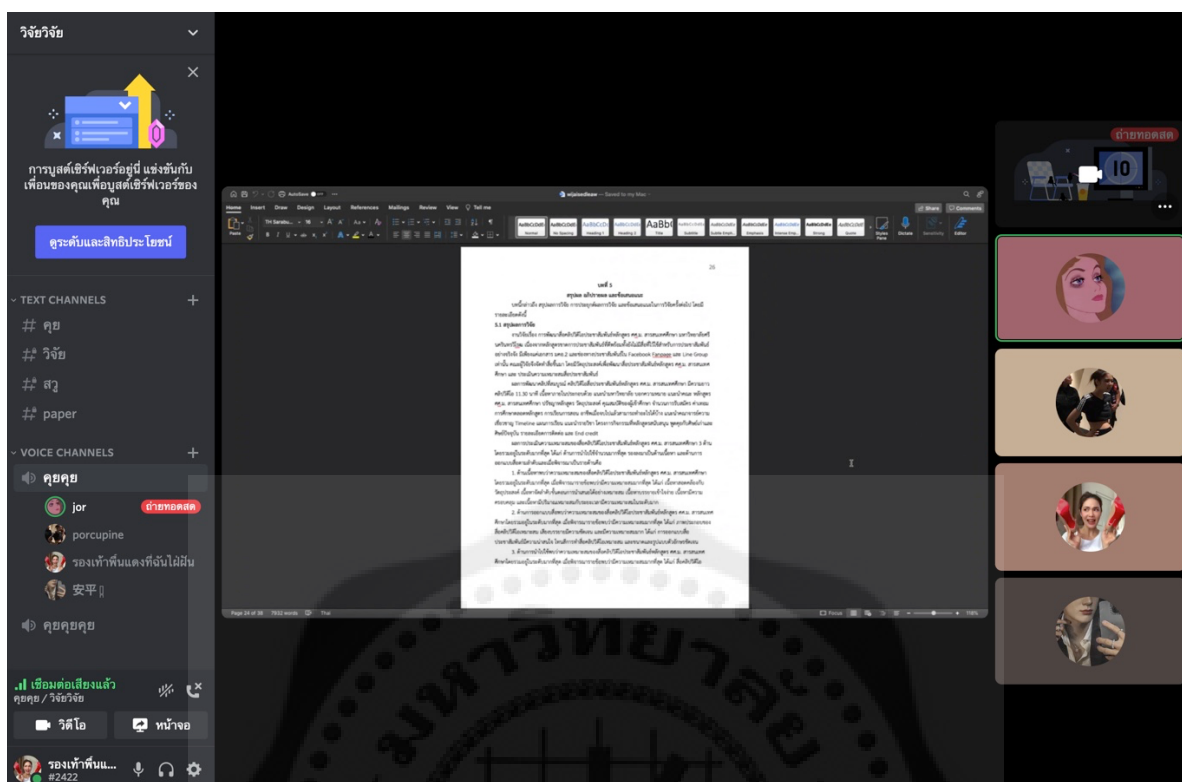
วิจัยวิจัย

การบูสต์เซิร์ฟเวอร์อยู่นี่ แข่งขันกับเพื่อนของคุณเพื่อบูสต์เซิร์ฟเวอร์ของคุณ

ดูระดับและสิทธิประโยชน์

TEXT CHANNELS
# คุย
# วิจัย
# สวู
# paper

VOICE CHANNELS
คุยคุย
jor ถ่ายทอดสด
porcupine
รองเท้าพื้นแดงที่ฉันไม่ฝัน
安平
คุยคุยคุย

เชื่อมต่อเสียงแล้ว
คุยคุย / วิจัยวิจัย
วิดีโอ
หน้าจอ
รองเท้าพื้นแ...
#2422

Home Insert Draw Design Layout References Mailings Review View Tell me
Share Comments
AaBbCcDdE AaBbCcDdE AaBbCcD AaBbCcD AaBb
Normal No Spacing Heading 1 Heading 2 Title Subtitle Subtle Emph... Emphasis Intense Emp... Strong Quote
Styles Pane Dictate Sensitivity Editor

26

บทที่ 5
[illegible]

5.1 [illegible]

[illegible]

Page 24 of 38 7932 words Thai
Focus 118%

ถ่ายทอดสด
10